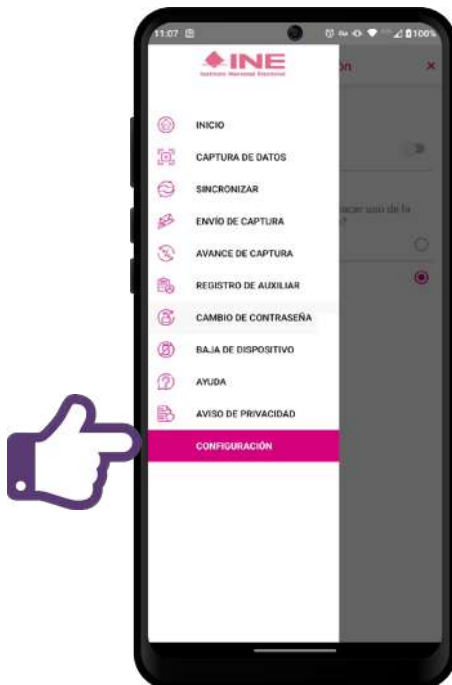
11:07

100%

INE

Instituto Nacional Electoral

ón

×

INICIO

CAPTURA DE DATOS

SINCRONIZAR

ENVÍO DE CAPTURA

AVANCE DE CAPTURA

REGISTRO DE AUXILIAR

CAMBIO DE CONTRASEÑA

BAJA DE DISPOSITIVO

AYUDA

AVISO DE PRIVACIDAD

CONFIGURACIÓN

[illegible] uso de la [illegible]